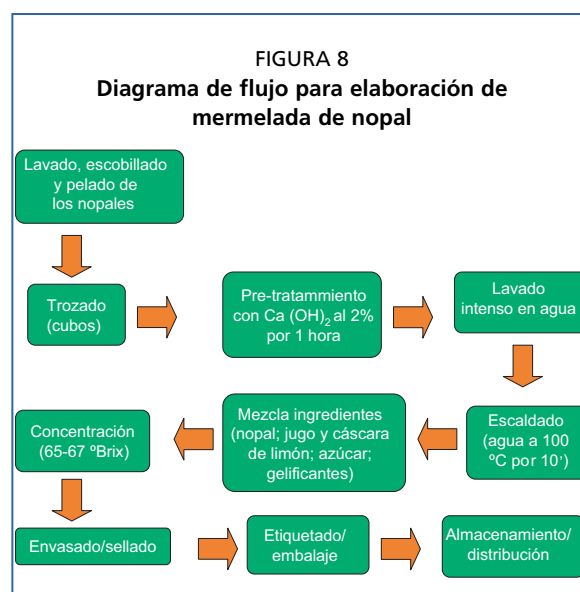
FIGURA 8
Diagrama de flujo para elaboración de mermelada de nopal

Lavado, escobillado y pelado de los nopales

Trozado (cubos)

Pre-tratammiento con Ca $(OH)_2$ al 2% por 1 hora

Lavado intenso en agua

Escaldado (agua a 100 ºC por 10')

Mezcla ingredientes (nopal; jugo y cáscara de limón; azúcar; gelificantes)

Concentración (65-67 ºBrix)

Envasado/sellado

Etiquetado/ embalaje

Almacenamiento/ distribución